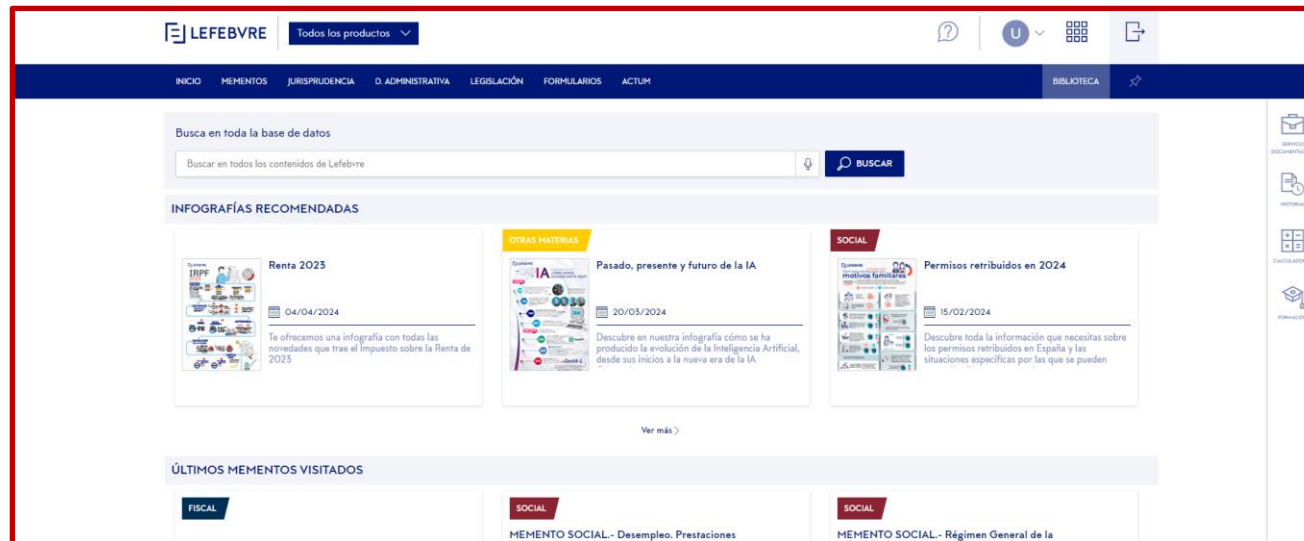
LEFEBVRE Todos los productos

U

INICIO MEMENTOS JURISPRUDENCIA D. ADMINISTRATIVA LEGISLACIÓN FORMULARIOS ACTUM BIBLIOTECA

Busca en toda la base de datos

Buscar en todos los contenidos de Lefebvre

BUSCAR

INFOGRAFÍAS RECOMENDADAS

IRPF

Renta 2023

04/04/2024

Te ofrecemos una infografía con todas las novedades que trae el Impuesto sobre la Renta de 2023

OTRAS MATERIAS

IA

Pasado, presente y futuro de la IA

20/03/2024

Descubre en nuestra infografía cómo se ha producido la evolución de la Inteligencia Artificial, desde sus inicios a la nueva era de la IA

SOCIAL

motivos familiares

Permisos retribuidos en 2024

15/02/2024

Descubre toda la información que necesitas sobre los permisos retribuidos en España y las situaciones específicas por las que se pueden

Ver más

ÚLTIMOS MEMENTOS VISITADOS

FISCAL

SOCIAL

MEMENTO SOCIAL.- Desempleo. Prestaciones

SOCIAL

MEMENTO SOCIAL.- Régimen General de la

SERVICIO DOCUMENTAL

HISTORIAL

CALCULADORAS

FORMACIÓN